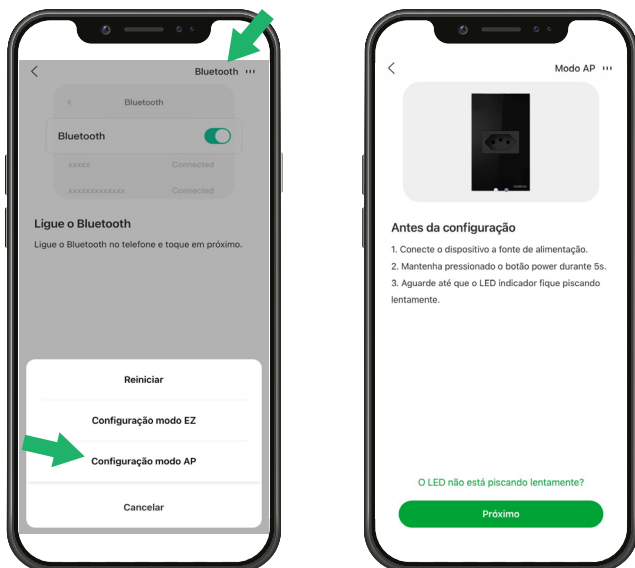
Bluetooth

Bluetooth

Bluetooth

xxxxx Connected

xxxxxxxxxxxxx Connected

Ligue o Bluetooth

Ligue o Bluetooth no telefone e toque em próximo.

Reiniciar

Configuração modo EZ

Configuração modo AP

Cancelar

Modo AP

Antes da configuração

1. Conecte o dispositivo a fonte de alimentação.
2. Mantenha pressionado o botão power durante 5s.
3. Aguarde até que o LED indicador fique piscando lentamente.

O LED não está piscando lentamente?

Próximo